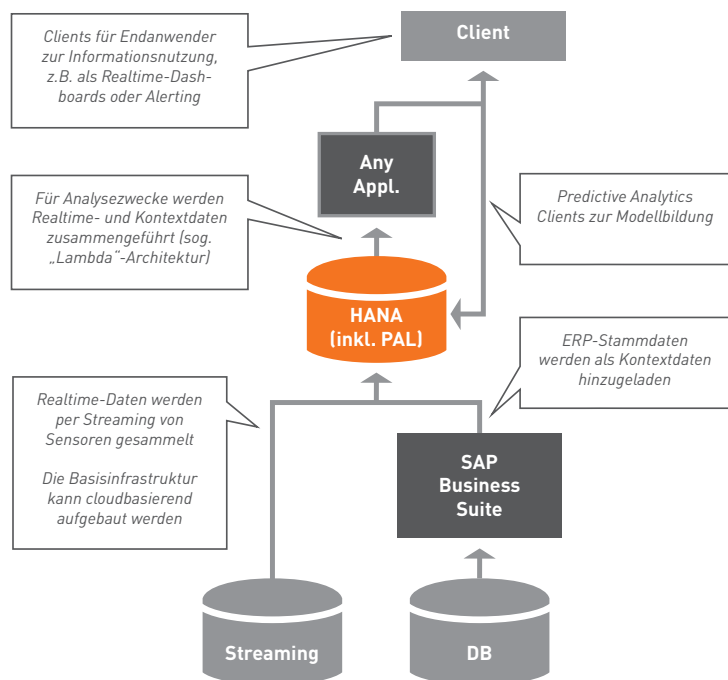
Clients für Endanwender zur Informationsnutzung, z.B. als Realtime-Dashboards oder Alerting

Client

Any Appl.

Für Analysezwecke werden Realtime- und Kontextdaten zusammengeführt (sog. „Lambda"-Architektur)

Predictive Analytics Clients zur Modellbildung

HANA (inkl. PAL)

ERP-Stammdaten werden als Kontextdaten hinzugeladen

Realtime-Daten werden per Streaming von Sensoren gesammelt

Die Basisinfrastruktur kann cloudbasierend aufgebaut werden

SAP Business Suite

Streaming

DB